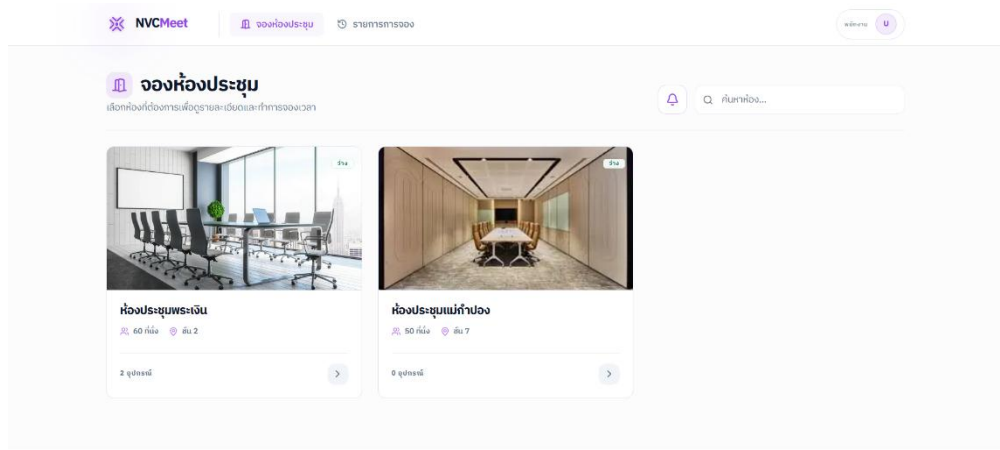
NVCMeet

จองห้องประชุม

รายการการจอง

พนักงาน U

จองห้องประชุม

เลือกห้องที่ต้องการเพื่อดูรายละเอียดและทำการจองเวลา

ค้นหาห้อง...

ว่าง

ห้องประชุมพระเงิน

60 ที่นั่ง ชั้น 2

2 อุปกรณ์

ว่าง

ห้องประชุมแม่กำปอง

50 ที่นั่ง ชั้น 7

0 อุปกรณ์